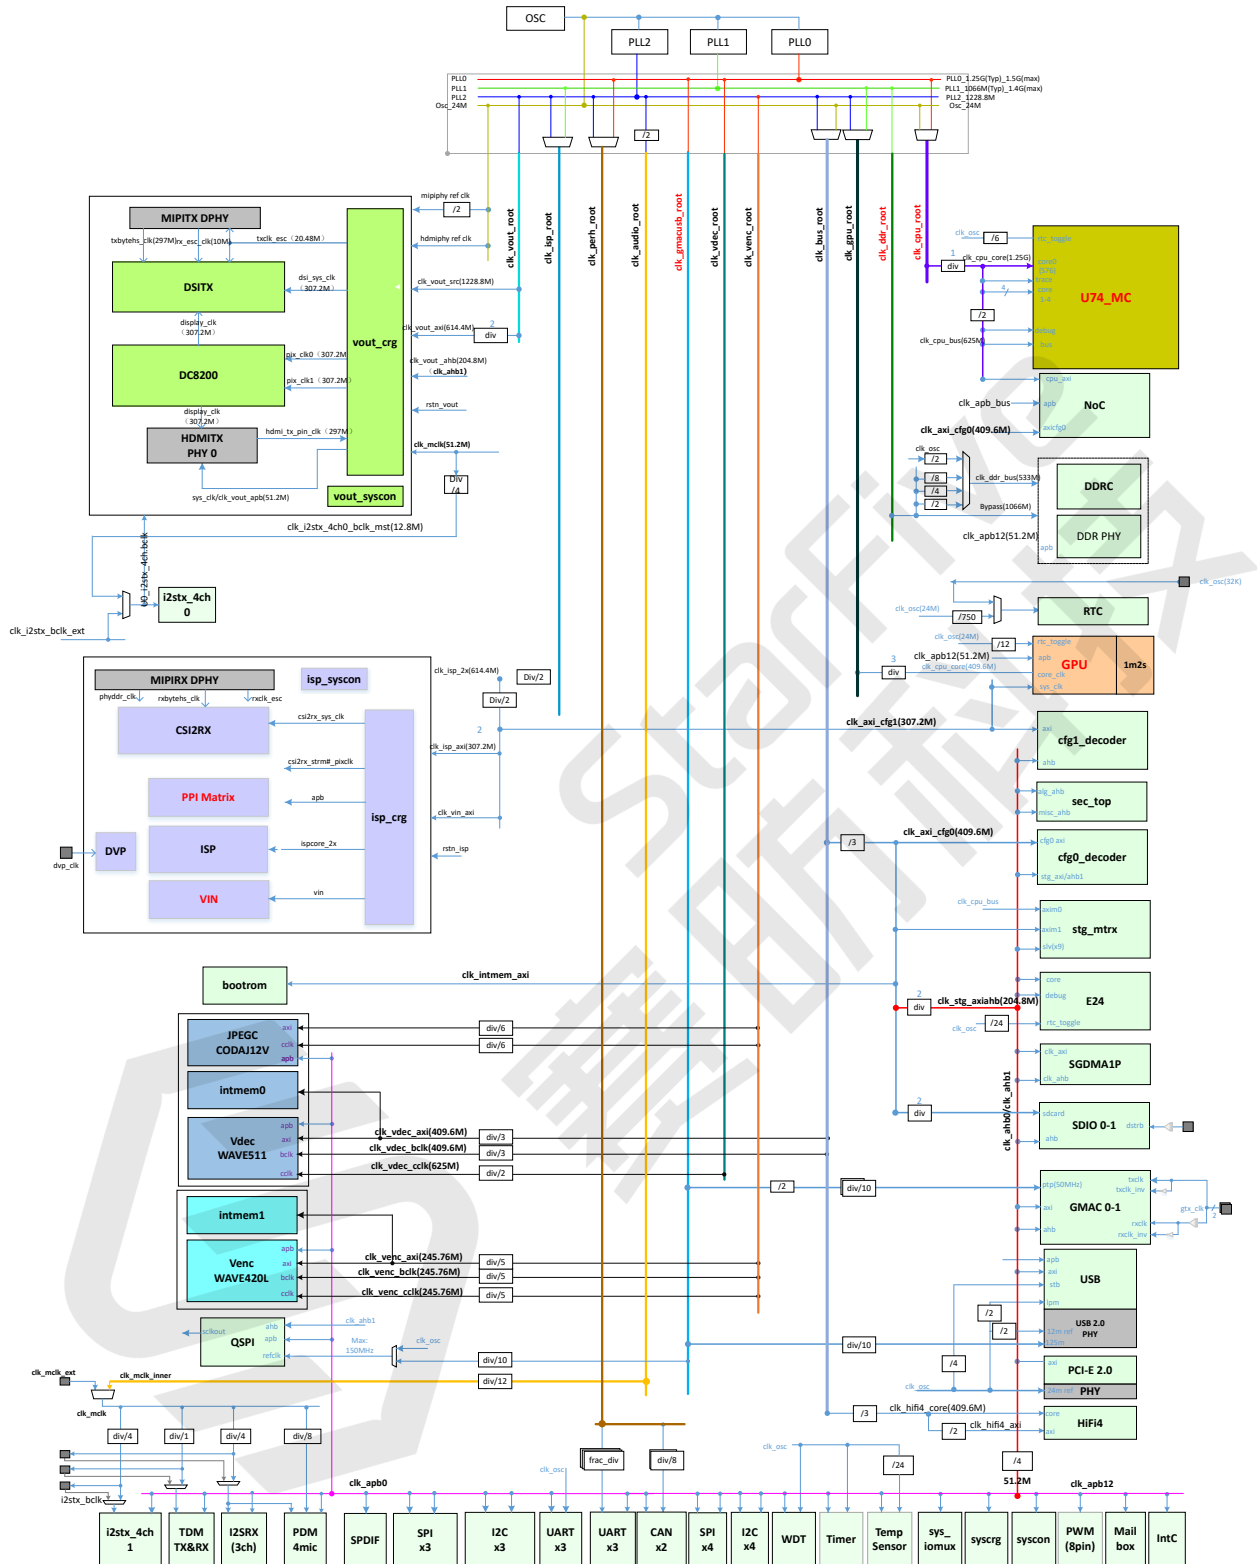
OSC
PLL2
PLL1
PLL0
PLL0
PLL1
PLL2
Osc_24M
PLL0_1.25G(Typ)_1.5G(max)
PLL1_1066M(Typ)_1.4G(max)
PLL2_1228.8M
Osc_24M
/2
clk_vout_root
clk_isp_root
clk_perh_root
clk_audio_root
clk_gmacusb_root
clk_vdec_root
clk_venc_root
clk_bus_root
clk_gpu_root
clk_ddr_root
clk_cpu_root
MIPITX DPHY
txbyteths_clk(297M)
rx_esc_clk(10M)
txclk_esc（20.48M）
mipiphy ref clk
/2
hdmiphy ref clk
DSITX
dsi_sys_clk（307.2M）
clk_vout_src(1228.8M)
vout_crg
display_clk（307.2M）
clk_vout_axi(614.4M)
2
div
DC8200
pix_clk0（307.2M）
pix_clk1（307.2M）
clk_vout_ahb(204.8M)（clk_ahb1）
display_clk（307.2M）
rstn_vout
HDMITX PHY 0
hdmi_tx_pin_clk（297M）
clk_mclk(51.2M)
Div /4
sys_clk/clk_vout_apb(51.2M)
vout_syscon
clk_i2stx_4ch0_bclk_mst(12.8M)
clk_i2stx_4ch.bclk
i2stx_4ch 0
clk_i2stx_bclk_ext
MIPIRX DPHY
isp_syscon
phyddr_clk
rxbyteths_clk
rxclk_esc
clk_isp_2x(614.4M)
Div/2
Div/2
CSI2RX
csi2rx_sys_clk
2
clk_isp_axi(307.2M)
csi2rx_strm#_pixclk
PPI Matrix
apb
isp_crg
clk_vin_axi
DVP
ISP
ispcore_2x
rstn_isp
dvp_clk
VIN
vin
bootrom
clk_intmem_axi
JPEGC CODAJ12V
axi
cclk
apb
div/6
div/6
intmem0
Vdec WAVE511
apb
axi
bclk
cclk
clk_vdec_axi(409.6M)
clk_vdec_bclk(409.6M)
clk_vdec_cclk(625M)
div/3
div/3
div/2
intmem1
Venc WAVE420L
apb
axi
bclk
cclk
clk_venc_axi(245.76M)
clk_venc_bclk(245.76M)
clk_venc_cclk(245.76M)
div/5
div/5
div/5
sclkout
QSPI
ahb
apb
refclk
clk_ahb1
Max: 150MHz
clk_osc
div/10
div/12
clk_mclk_ext
clk_mclk_inner
clk_mclk
div/4
div/1
div/4
div/8
i2stx_bclk
clk_apb0
clk_osc
frac_div
div/8
clk_osc
/24
51.2M
clk_apb12
i2stx_4ch 1
TDM TX&RX
I2SRX (3ch)
PDM 4mic
SPDIF
SPI x3
I2C x3
UART x3
UART x3
CAN x2
SPI x4
I2C x4
WDT
Timer
Temp Sensor
sys_ iomux
syscrg
syscon
PWM (8pin)
Mail box
IntC
clk_osc
/6
rtc_toggle
1
div
clk_cpu_core(1.25G)
core0 (S7)
trace
core 1-4
4
U74_MC
/2
debug
clk_cpu_bus(625M)
bus
cpu_axi
NoC
clk_apb_bus
apb
clk_axi_cfg0(409.6M)
axicfg0
clk_osc
/2
/8
/4
/2
clk_ddr_bus(533M)
DDRC
Bypass(1066M)
DDR PHY
clk_apb12(51.2M)
apb
clk_osc(32K)
clk_osc(24M)
/750
RTC
clk_osc(24M)
/12
rtc_toggle
clk_apb12(51.2M)
apb
GPU
1m2s
3
div
clk_cpu_core(409.6M)
core_clk
sys_clk
clk_axi_cfg1(307.2M)
axi
cfg1_decoder
ahb
alg_ahb
sec_top
misc_ahb
/3
clk_axi_cfg0(409.6M)
cfg0 axi
cfg0_decoder
stg_axi/ahb1
clk_cpu_bus
axim0
stg_mtrx
axim1
slv(x9)
core
2
E24
debug
div
clk_stg_axiahb(204.8M)
clk_osc
/24
rtc_toggle
clk_axi
SGDMA1P
clk_ahb
clk_ahb0/clk_ahb1
2
div
sdcard
SDIO 0-1
dstrb
ahb
/2
div/10
ptp(50MHz)
txclk
txclk_inv
GMAC 0-1
axi
gtx_clk
2
rxclk
ahb
rxclk_inv
apb
axi
USB
stb
lpm
/2
/2
USB 2.0 PHY
12m ref
125m
div/10
/4
axi
PCI-E 2.0
clk_osc
PHY
24m ref
/3
clk_hifi4_core(409.6M)
core
HiFi4
/2
clk_hifi4_axi
axi
/4